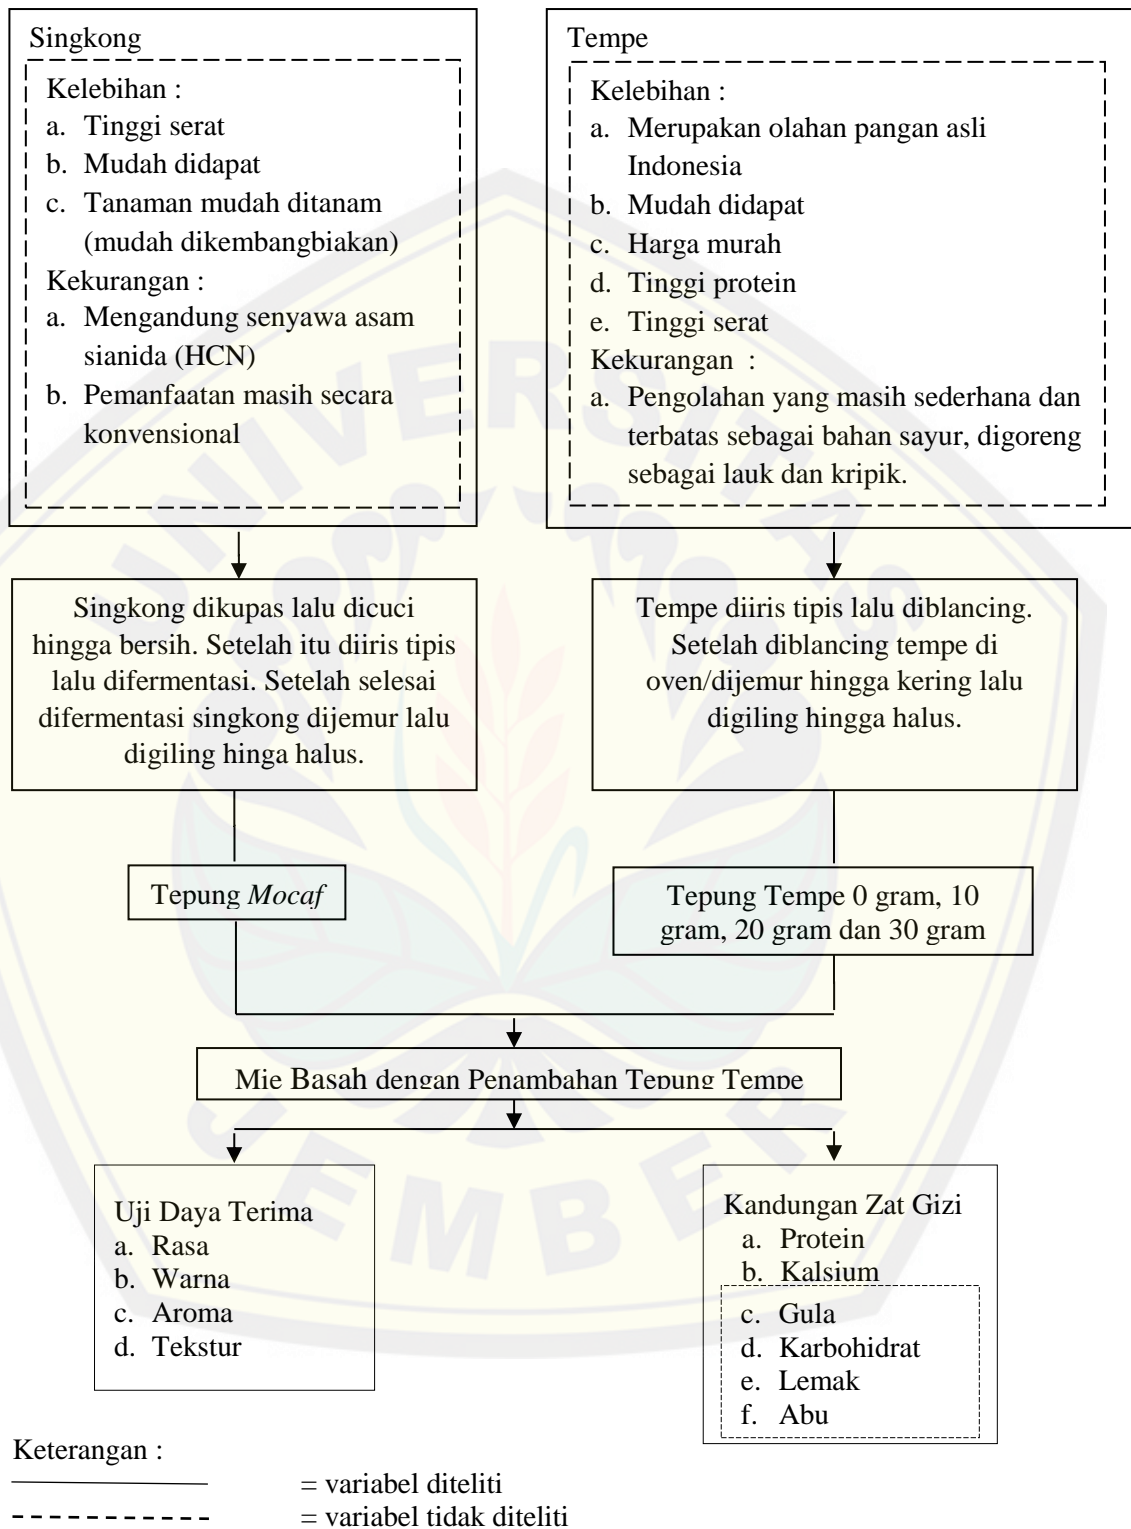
Singkong

Kelebihan :
a. Tinggi serat
b. Mudah didapat
c. Tanaman mudah ditanam (mudah dikembangbiakan)
Kekurangan :
a. Mengandung senyawa asam sianida (HCN)
b. Pemanfaatan masih secara konvensional

Tempe

Kelebihan :
a. Merupakan olahan pangan asli Indonesia
b. Mudah didapat
c. Harga murah
d. Tinggi protein
e. Tinggi serat
Kekurangan :
a. Pengolahan yang masih sederhana dan terbatas sebagai bahan sayur, digoreng sebagai lauk dan kripik.

Singkong dikupas lalu dicuci hingga bersih. Setelah itu diiris tipis lalu difermentasi. Setelah selesai difermentasi singkong dijemur lalu digiling hinga halus.

Tempe diiris tipis lalu diblancing. Setelah diblancing tempe di oven/dijemur hingga kering lalu digiling hingga halus.

Tepung *Mocaf*

Tepung Tempe 0 gram, 10 gram, 20 gram dan 30 gram

Mie Basah dengan Penambahan Tepung Tempe

Uji Daya Terima
a. Rasa
b. Warna
c. Aroma
d. Tekstur

Kandungan Zat Gizi
a. Protein
b. Kalsium
c. Gula
d. Karbohidrat
e. Lemak
f. Abu

Keterangan :
= variabel diteliti
= variabel tidak diteliti